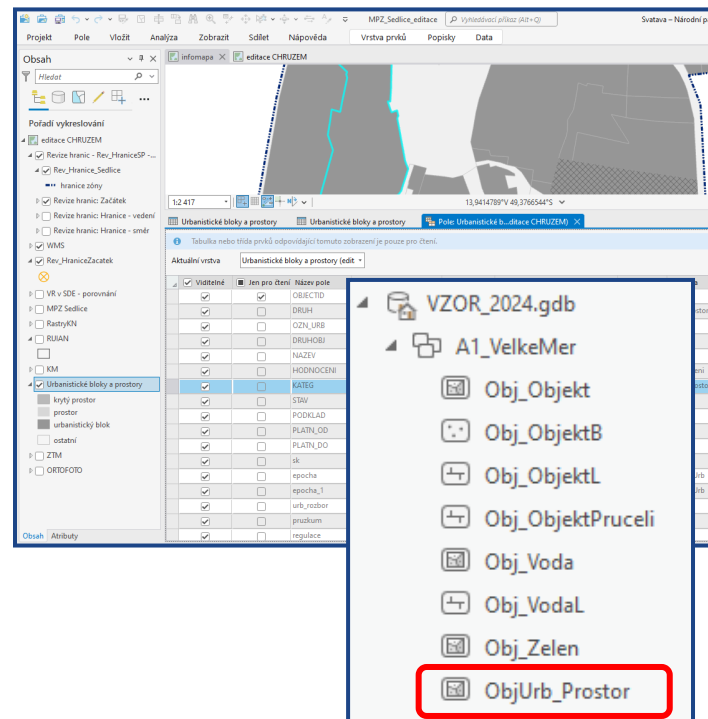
MPZ_Sedlice_editace
Vyhledávací příkaz (Alt+Q)
Svatava – Národní p
Projekt Pole Vložit Analýza Zobrazit Sdílet Nápověda Vrstva prvků Popisky Data

Obsah
Hledat
Pořadí vykreslování
editace CHRUZEM
Revize hranic - Rev_HraniceSP -...
Rev_Hranice_Sedlice
hranice zóny
Revize hranic: Začátek
Revize hranic: Hranice - vedení
Revize hranic: Hranice - směr
WMS
Rev_HraniceZacatek
VR v SDE - porovnání
MPZ Sedlice
RastryKN
RUIAN
KM
Urbanistické bloky a prostory
krytý prostor
prostor
urbanistický blok
ostatní
ZTM
ORTOFOTO
Obsah Atributy

infomapa editace CHRUZEM
1:2 417
13,9414789°V 49,3766544°S
Urbanistické bloky a prostory Urbanistické bloky a prostory Pole: Urbanistické b...editace CHRUZEM)
Tabulka nebo třída prvků odpovídající tomuto zobrazení je pouze pro čtení.
Aktuální vrstva Urbanistické bloky a prostory (edit

| Viditelné | Jen pro čtení | Název pole |
|---|---|---|
| ✓ | ✓ | OBJECTID |
| ✓ | | DRUH |
| ✓ | | OZN_URB |
| ✓ | | DRUHOBJ |
| ✓ | | NAZEV |
| ✓ | | HODNOCENI |
| ✓ | | KATEG |
| ✓ | | STAV |
| ✓ | | PODKLAD |
| ✓ | | PLATN_OD |
| ✓ | | PLATN_DO |
| ✓ | | sk |
| ✓ | | epocha |
| ✓ | | epocha_1 |
| ✓ | | urb_rozbor |
| ✓ | | pruzkum |
| ✓ | | regulace |

VZOR_2024.gdb
A1_VelkeMer
Obj_Objekt
Obj_ObjektB
Obj_ObjektL
Obj_ObjektPruceli
Obj_Voda
Obj_VodaL
Obj_Zelen
ObjUrb_Prostor